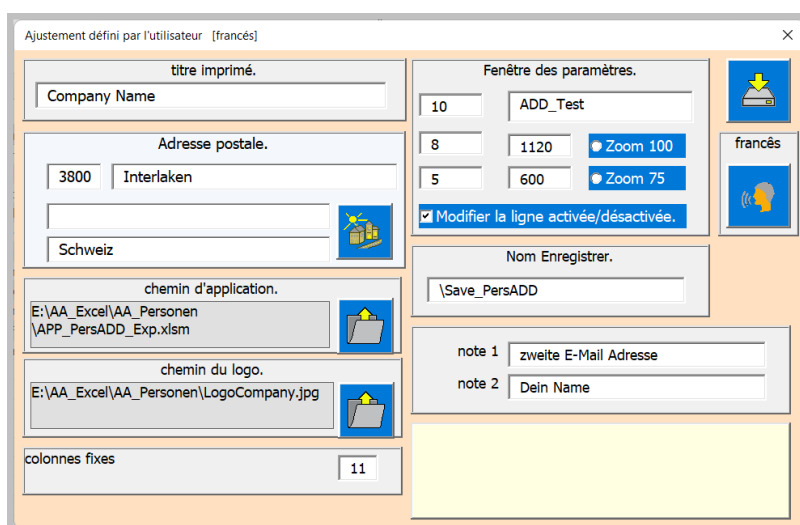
Ajustement défini par l'utilisateur [francés]

×

titre imprimé.

Company Name

Adresse postale.

3800 Interlaken

Schweiz

chemin d'application.

E:\AA_Excel\AA_Personen\APP_PersADD_Exp.xlsm

chemin du logo.

E:\AA_Excel\AA_Personen\LogoCompany.jpg

colonnes fixes

11

Fenêtre des paramètres.

10 ADD_Test

8 1120 Zoom 100

5 600 Zoom 75

Modifier la ligne activée/désactivée.

Nom Enregistrer.

\Save_PersADD

note 1 zweite E-Mail Adresse

note 2 Dein Name

francés